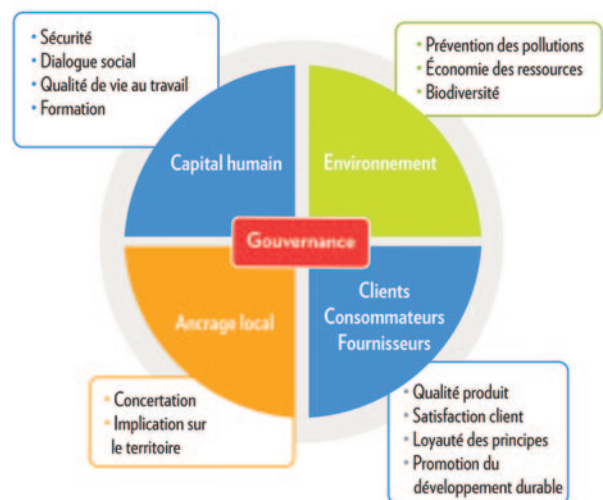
• Sécurité
• Dialogue social
• Qualité de vie au travail
• Formation

• Prévention des pollutions
• Économie des ressources
• Biodiversité

Capital humain

Environnement

Gouvernance

Ancrage local

Clients
Consommateurs
Fournisseurs

• Concertation
• Implication sur le territoire

• Qualité produit
• Satisfaction client
• Loyauté des principes
• Promotion du développement durable